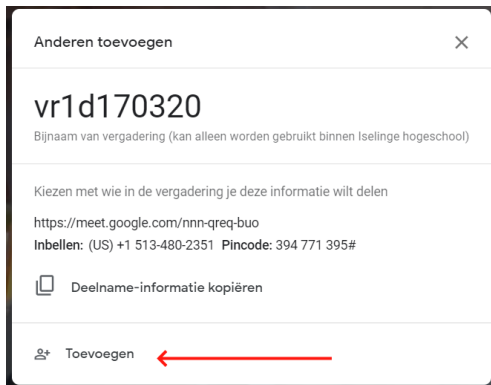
Anderen toevoegen

vr1d170320

Bijnaam van vergadering (kan alleen worden gebruikt binnen Iselinge hogeschool)

Kiezen met wie in de vergadering je deze informatie wilt delen

https://meet.google.com/nnn-qreq-buo

Inbellen: (US) +1 513-480-2351 Pincode: 394 771 395#

Deelname-informatie kopiëren

Toevoegen